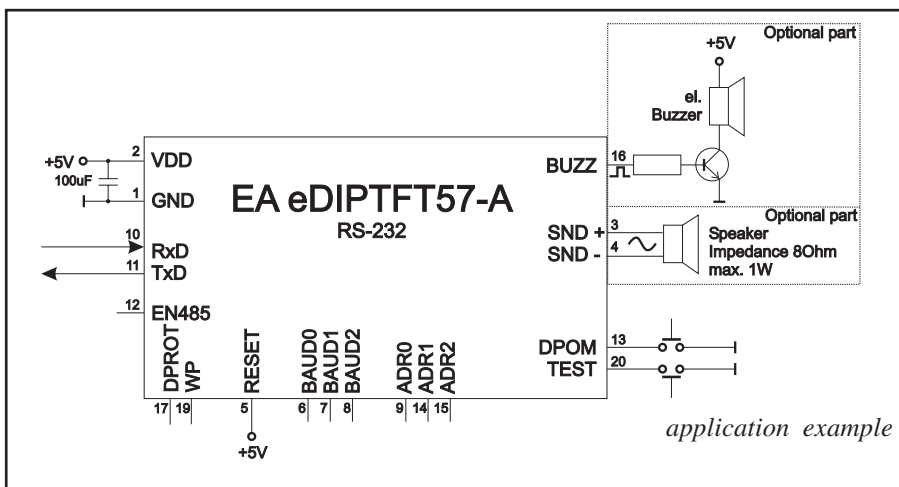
Optional part
+5V
el. Buzzer
+5V
2 VDD
100uF
1 GND
EA eDIPTFT57-A
RS-232
BUZZ 16
Optional part
SND + 3
SND - 4
Speaker
Impedance 8Ohm
max. 1W
10 RxD
11 TxD
12 EN485
DPROT
WP
RESET
BAUD0
BAUD1
BAUD2
ADR0
ADR1
ADR2
DPOM 13
TEST 20
17 19 5 6 7 8 9 14 15
+5V
application example